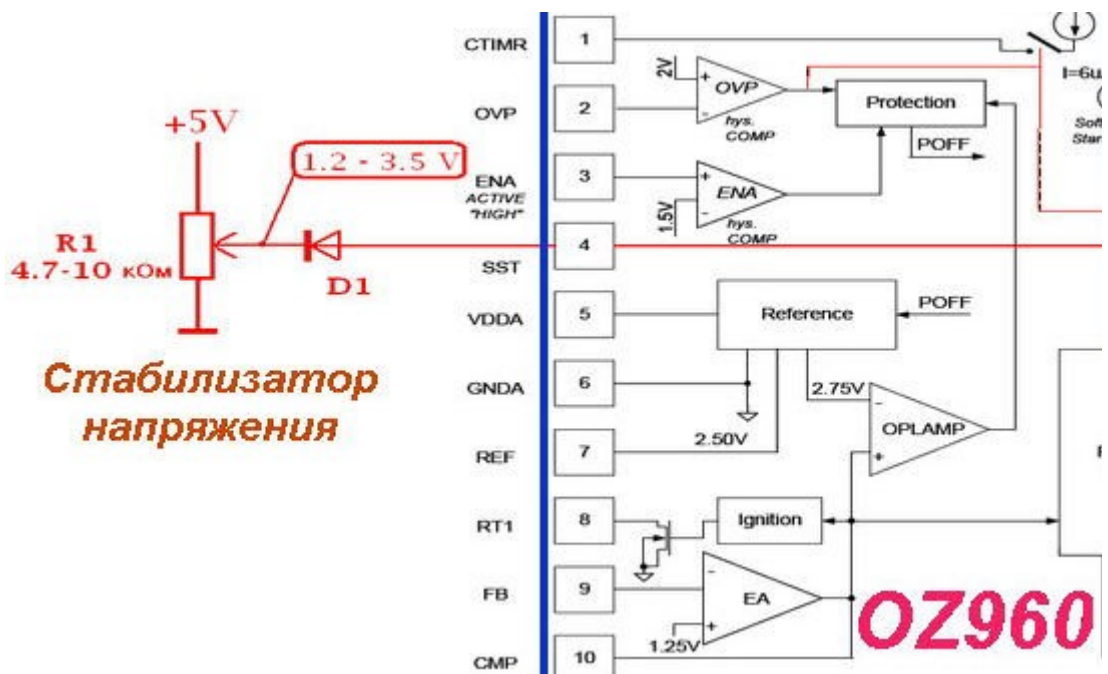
+5V

1.2 - 3.5 V

R1
4.7-10 кОм

D1

Стабилизатор напряжения

CTIMR
OVP
ENA
ACTIVE
"HIGH"
SST
VDDA
GNDA
REF
RT1
FB
CMP

1
2
3
4
5
6
7
8
9
10

2V
OVP
hys.
COMP

1.5V
ENA
hys.
COMP

Protection
POFF

I=6u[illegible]
Soft
Start

Reference
POFF

2.75V
OPLAMP

2.50V

Ignition

EA
1.25V

OZ960